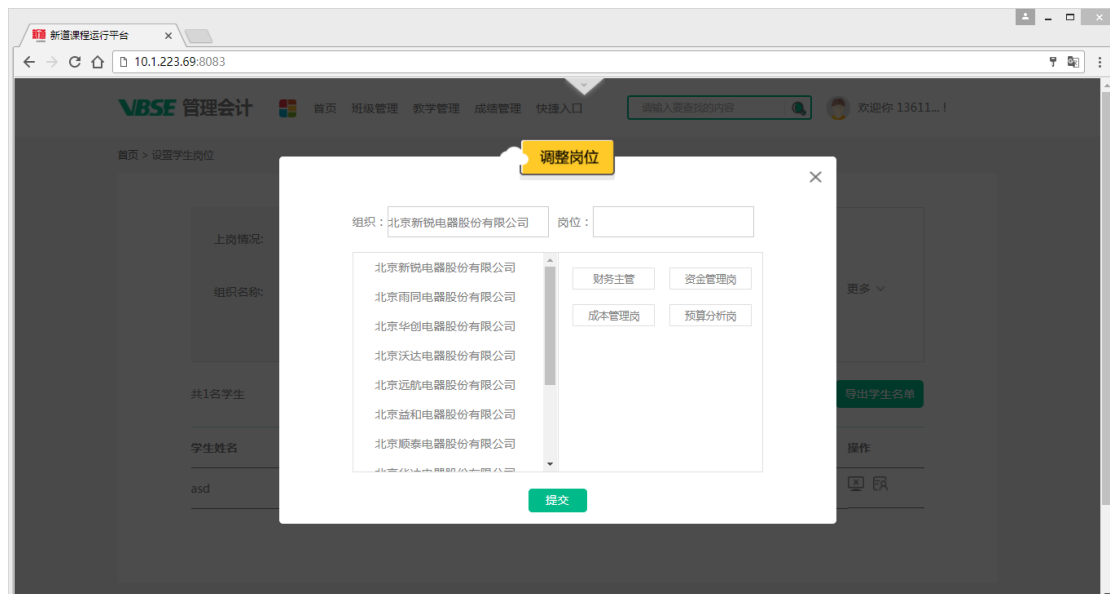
新道课程运行平台 ×

10.1.223.69:8083

VBSE 管理会计 首页 班级管理 教学管理 成绩管理 快捷入口 请输入要查找的内容 欢迎你 13611... !

首页 > 设置学生岗位

上岗情况:

组织名称:

更多

共1名学生

导出学生名单

学生姓名

操作

asd

调整岗位

组织: 北京新锐电器股份有限公司 岗位:

北京新锐电器股份有限公司
北京雨同电器股份有限公司
北京华创电器股份有限公司
北京沃达电器股份有限公司
北京远航电器股份有限公司
北京益和电器股份有限公司
北京顺泰电器股份有限公司
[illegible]

财务主管
资金管理岗
成本管理岗
预算分析岗

提交